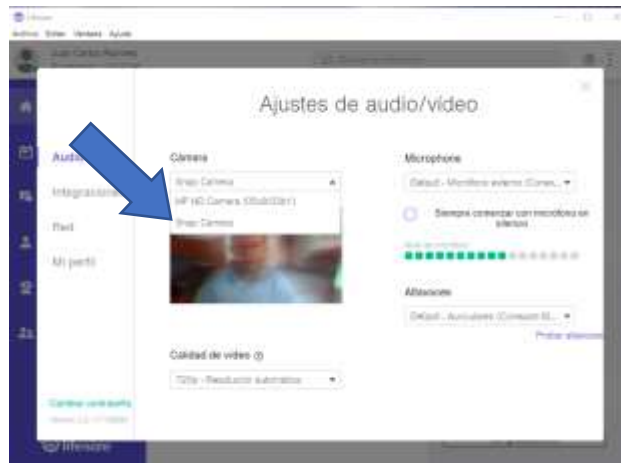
Archivo Editar Ventana Ayuda

Juan Carlos Ramírez

Ajustes de audio/video

Audio
Integraciones
Red
Mi perfil

Cámara
Snap Camera
HP HD Camera (05c8:03d1)
Snap Camera

Calidad de video
720p - Resolución automática

Microphone
Default - Micrófono externo (Conex...
Siempre comenzar con micrófono en silencio

Altavoces
Default - Auriculares (Conexant IS...
Probar altavoces

Cambiar contraseña
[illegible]

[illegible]